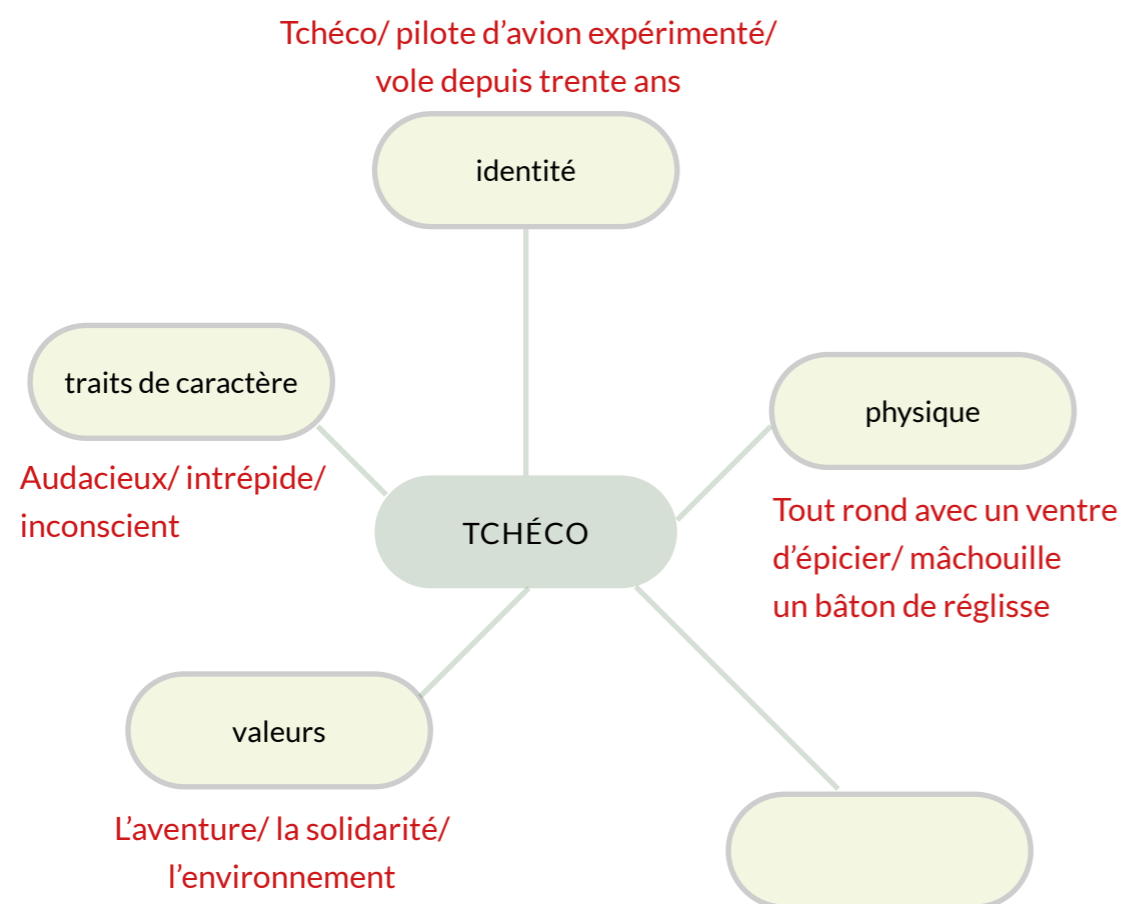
Tchéco/ pilote d'avion expérimenté/ vole depuis trente ans

identité

traits de caractère

Audacieux/ intrépide/ inconscient

physique

Tout rond avec un ventre d'épicier/ mâchouille un bâton de réglisse

TCHÉCO

valeurs

L'aventure/ la solidarité/ l'environnement